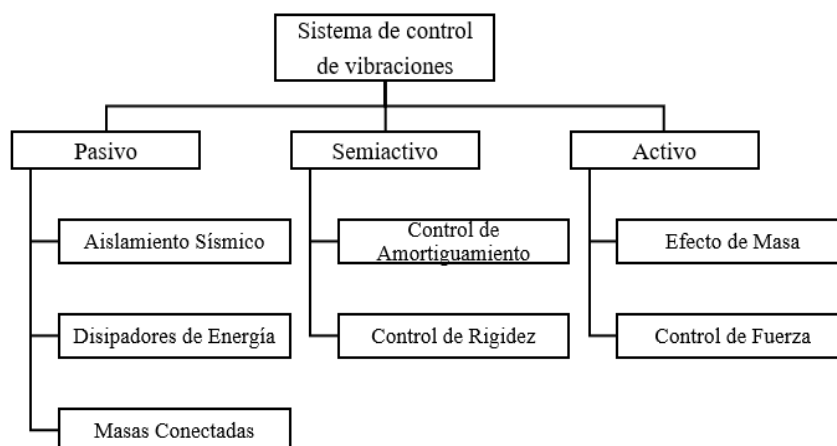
Sistema de control de vibraciones

Pasivo

Aislamiento Sísmico

Disipadores de Energía

Masas Conectadas

Semiactivo

Control de Amortiguamiento

Control de Rigidez

Activo

Efecto de Masa

Control de Fuerza